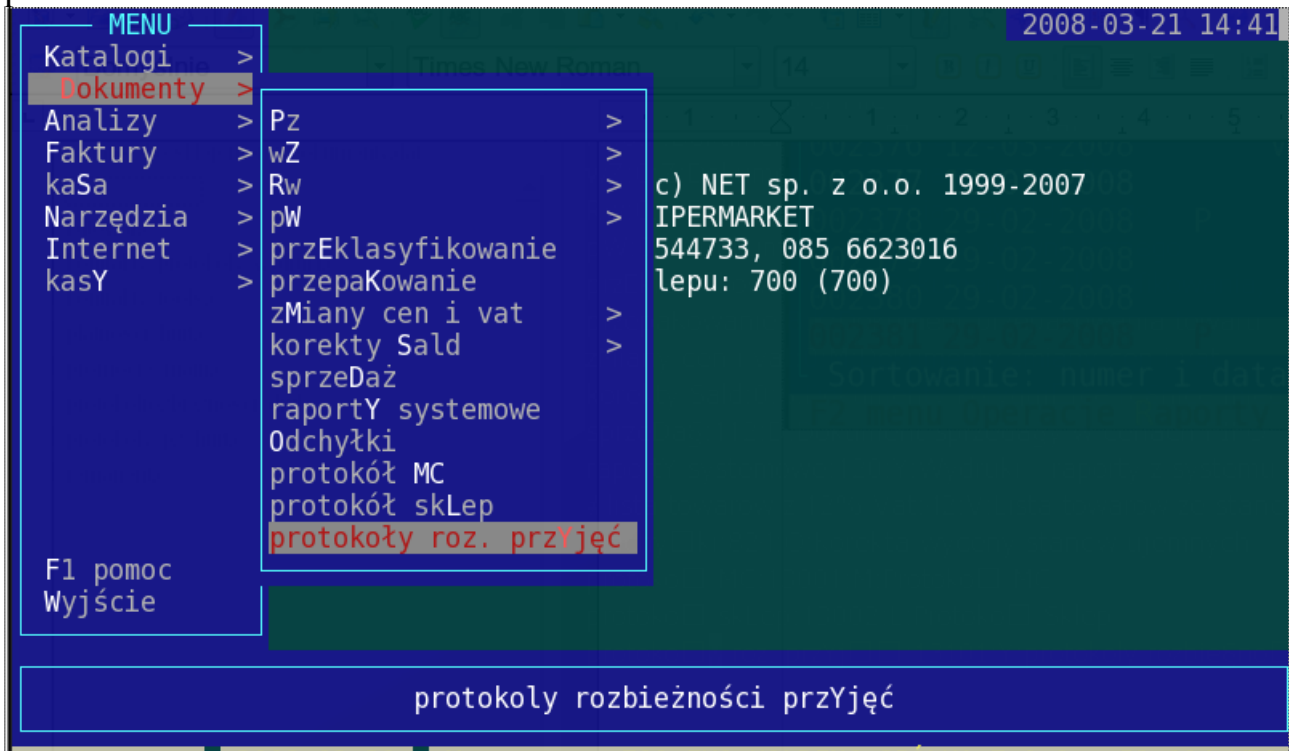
MENU

2008-03-21 14:41

Katalogi >
Dokumenty >
Analizy >
Faktury >
kaSa >
Narzędzia >
Internet >
kasY >

Pz >
wZ >
Rw >
pW >
przEklasyfikowanie
przepaKowanie
zMiany cen i vat >
korekty Sald >
sprzeDaż
raportY systemowe
Odchyłki
protokół MC
protokół skLep
protokoły roz. przYjęć

c) NET sp. z o.o. 1999-2007
IPERMARKET
544733, 085 6623016
lepu: 700 (700)

F1 pomoc
Wyjście

protokoly rozbieżności przYjęć